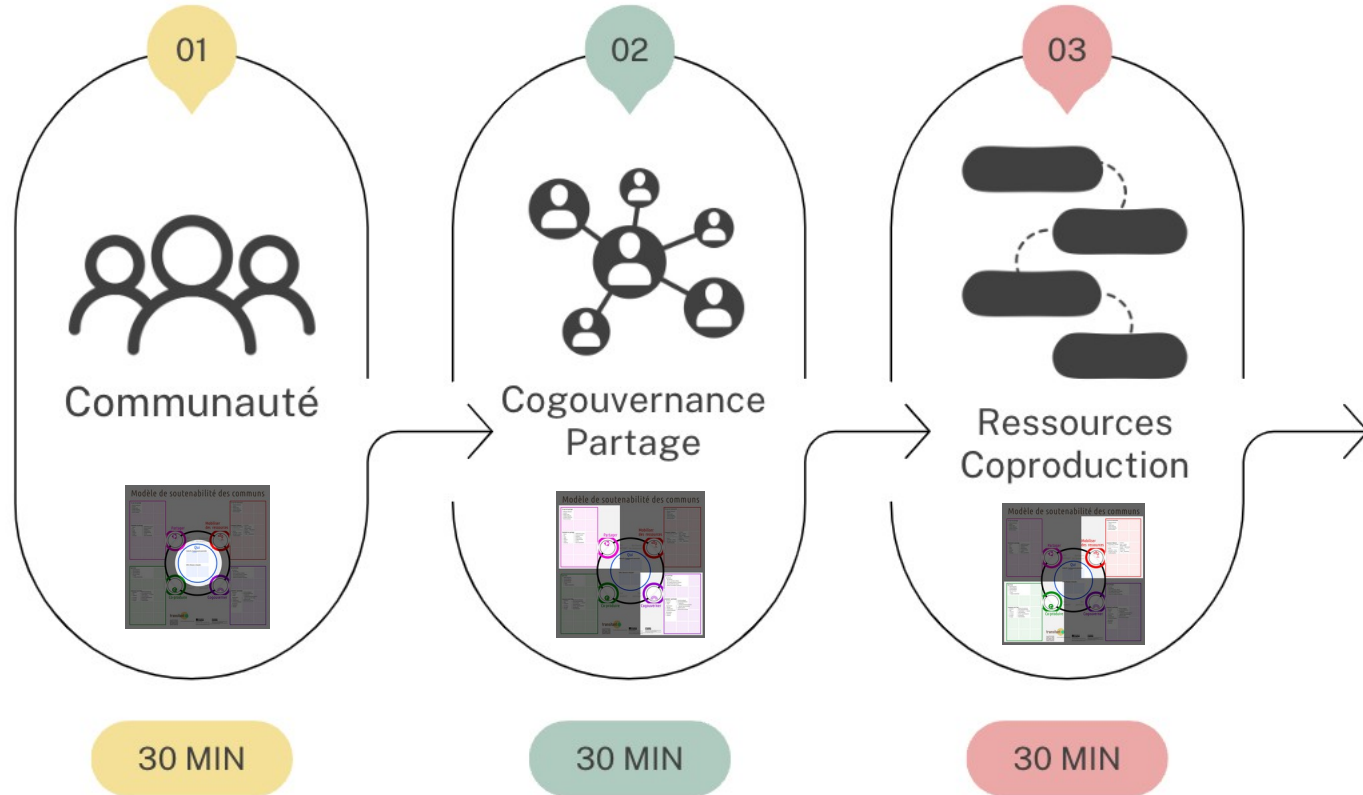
01

Communauté

Modèle de soutenabilité des communs

30 MIN

02

Cogouvernance
Partage

Modèle de soutenabilité des communs

30 MIN

03

Ressources
Coproduction

Modèle de soutenabilité des communs

30 MIN